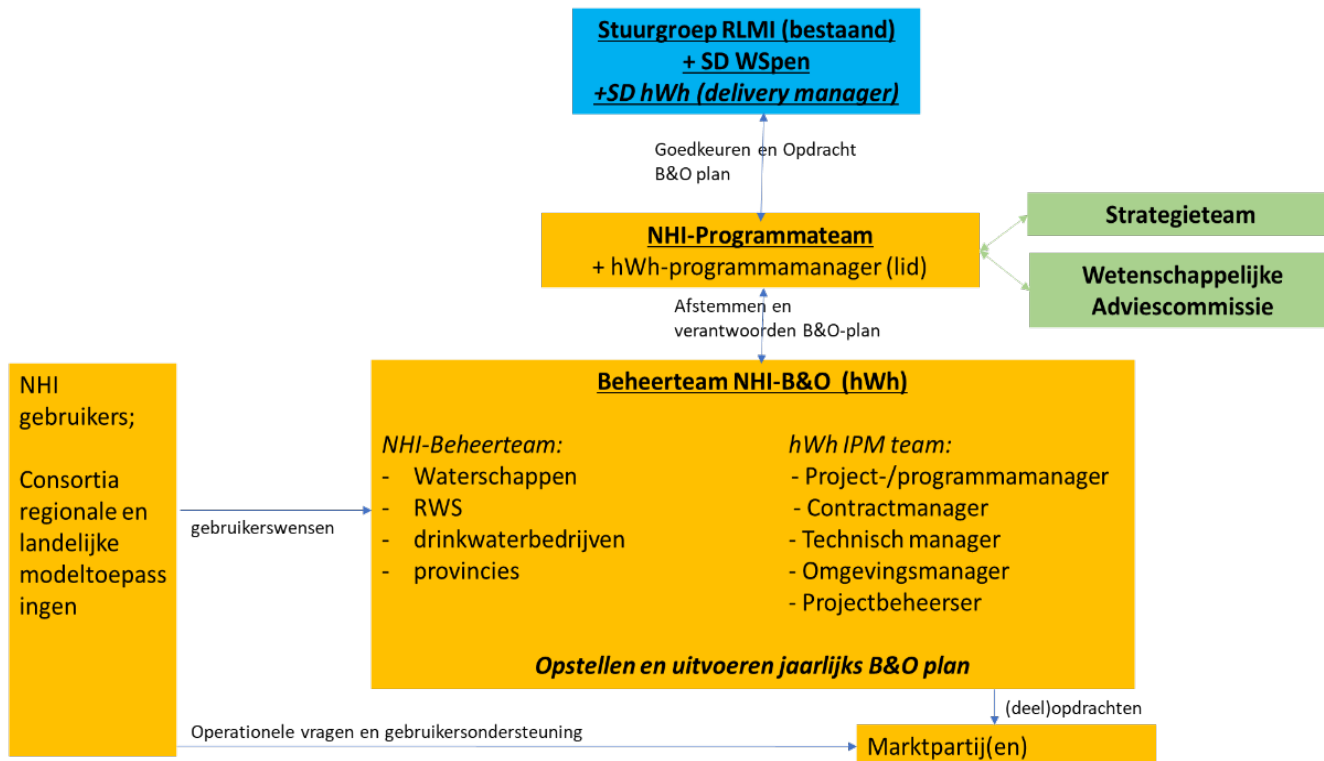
Stuurgroep RLMI (bestaand)
+ SD WSpen
+SD hWh (delivery manager)

Goedkeuren en Opdracht B&O plan

NHI-Programmateam
+ hWh-programmamanager (lid)

Strategieteam

Wetenschappelijke Adviescommissie

Afstemmen en verantwoorden B&O-plan

NHI gebruikers;

Consortia regionale en landelijke modeltoepassingen

gebruikerswensen

Beheerteam NHI-B&O (hWh)

NHI-Beheerteam:
- Waterschappen
- RWS
- drinkwaterbedrijven
- provincies

hWh IPM team:
- Project-/programmamanager
- Contractmanager
- Technisch manager
- Omgevingsmanager
- Projectbeheerser

Opstellen en uitvoeren jaarlijks B&O plan

(deel)opdrachten

Operationele vragen en gebruikersondersteuning

Marktpartij(en)